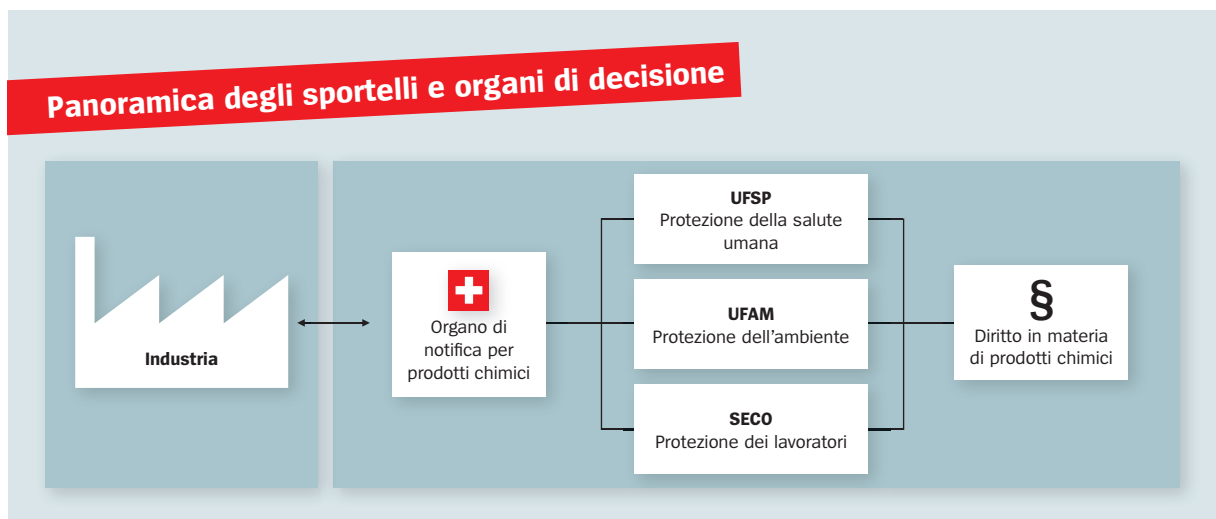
Panoramica degli sportelli e organi di decisione

Industria

Organo di notifica per prodotti chimici

**UFSP**
Protezione della salute umana

**UFAM**
Protezione dell'ambiente

**SECO**
Protezione dei lavoratori

§
Diritto in materia di prodotti chimici